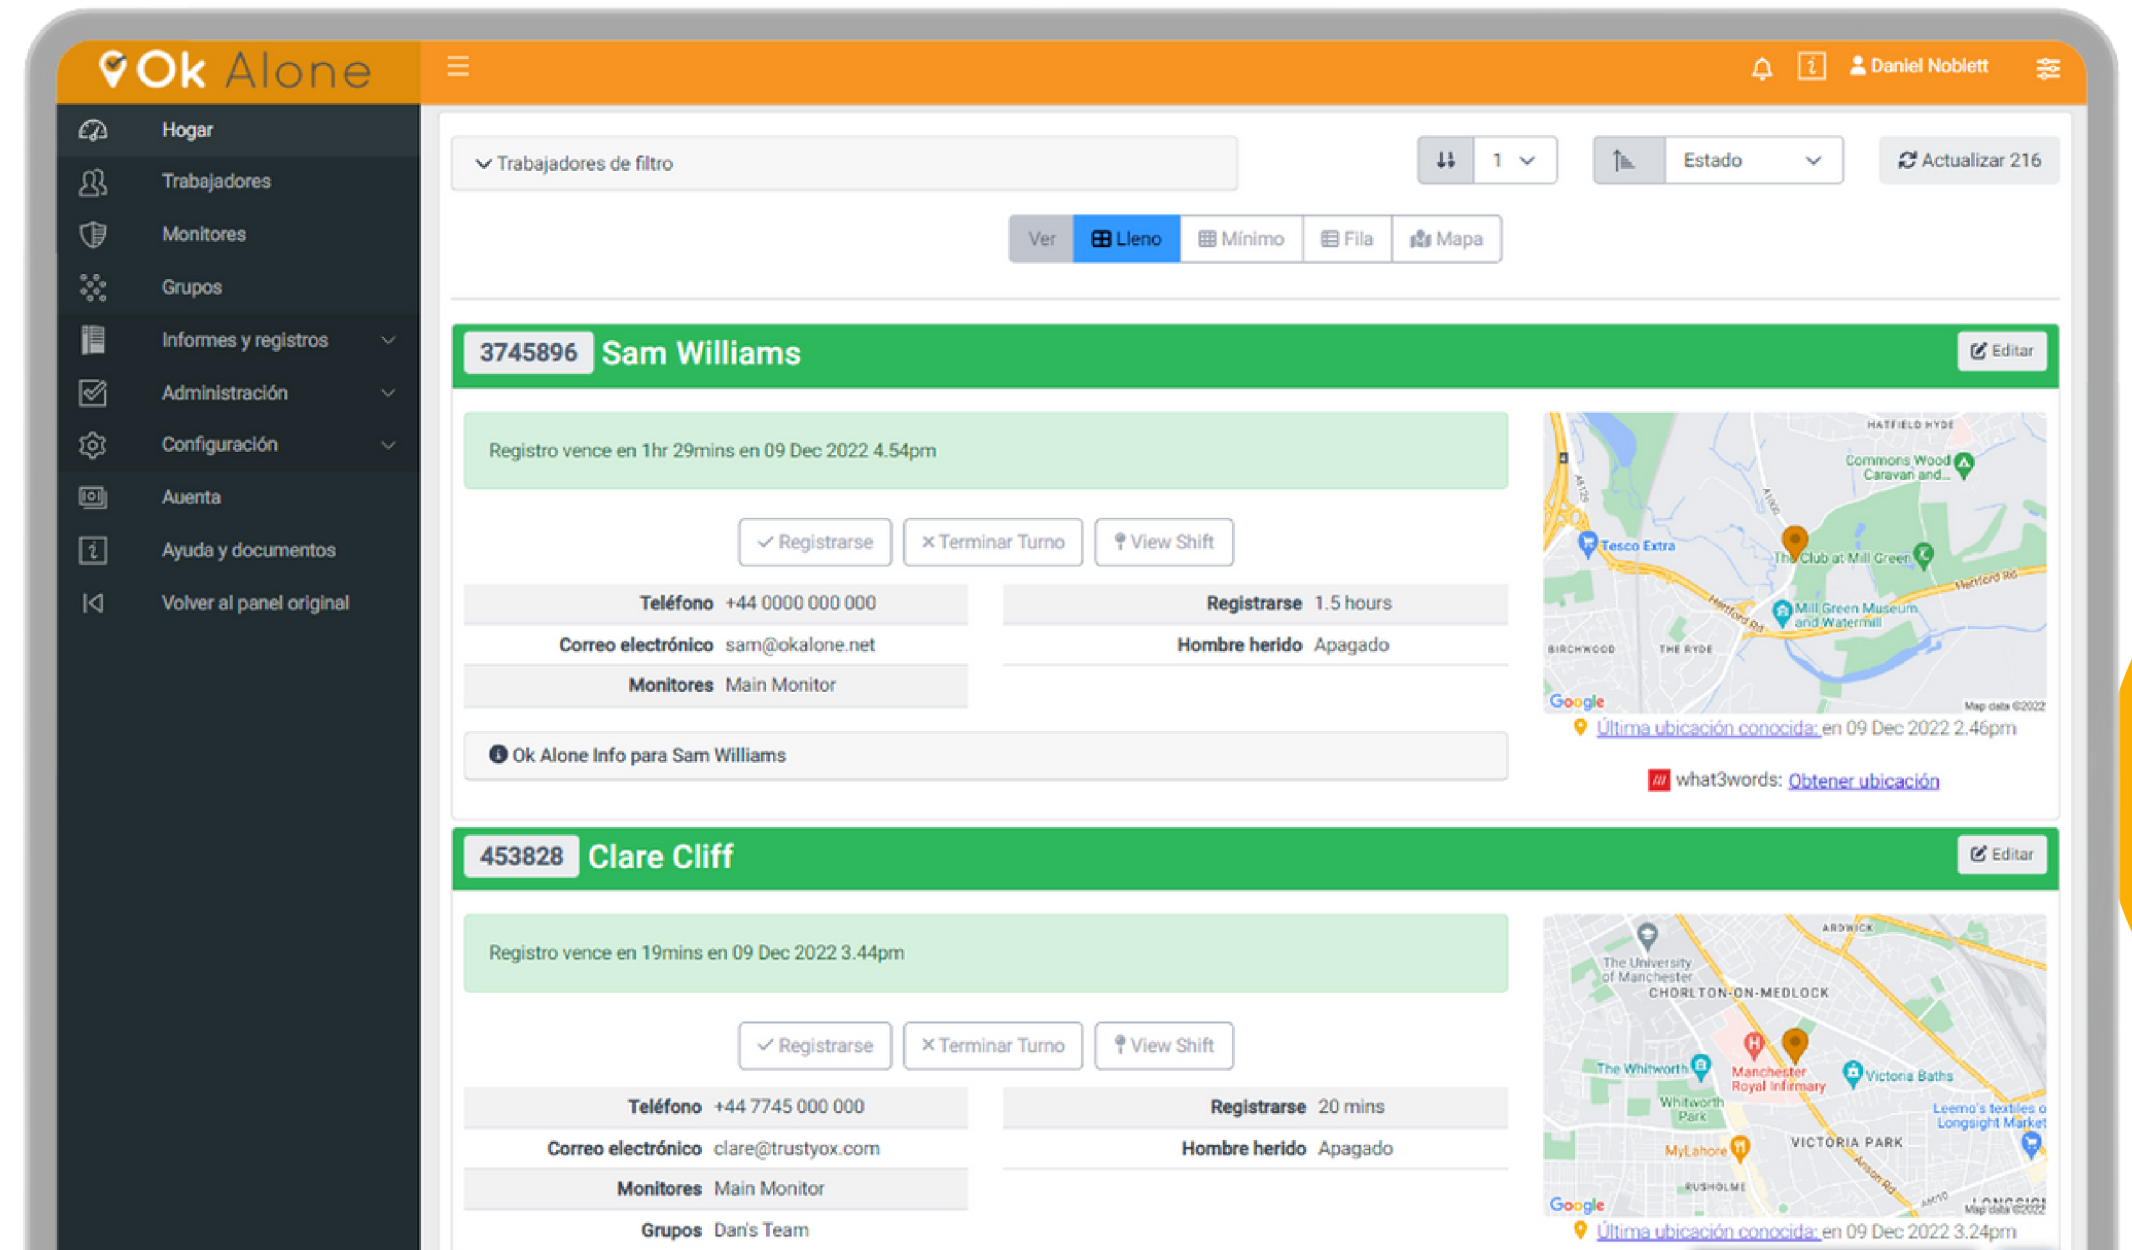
Ok Alone

Daniel Noblett

Hogar
Trabajadores
Monitores
Grupos
Informes y registros
Administración
Configuración
Auenta
Ayuda y documentos
Volver al panel original

Trabajadores de filtro

1

Estado

Actualizar 216

Ver | Lleno | Mínimo | Fila | Mapa

3745896 Sam Williams

Editar

Registro vence en 1hr 29mins en 09 Dec 2022 4.54pm

Registrarse | Terminar Turno | View Shift

| Teléfono | +44 0000 000 000 |
|---|---|
| Correo electrónico | sam@okalone.net |
| Monitores | Main Monitor |

| Registrarse | 1.5 hours |
|---|---|
| Hombre herido | Apagado |

Ok Alone Info para Sam Williams

HATFIELD HYDE
Commons Wood Caravan and...
Tesco Extra
The Club at Mill Green
Mill Green Museum and Watermill
BIRCHWOOD
THE RYDE
Google
Map data ©2022

Última ubicación conocida: en 09 Dec 2022 2.46pm

what3words: Obtener ubicación

453828 Clare Cliff

Editar

Registro vence en 19mins en 09 Dec 2022 3.44pm

Registrarse | Terminar Turno | View Shift

| Teléfono | +44 7745 000 000 |
|---|---|
| Correo electrónico | clare@trustyox.com |
| Monitores | Main Monitor |
| Grupos | Dan's Team |

| Registrarse | 20 mins |
|---|---|
| Hombre herido | Apagado |

ARDWICK
The University of Manchester
CHORLTON-ON-MEDLOCK
The Whitworth
Manchester Royal Infirmary
Victoria Baths
Whitworth Park
MyLahore
VICTORIA PARK
Leemo's textiles o Longsight Market
RUSHOLME
Google
Map data

Última ubicación conocida: en 09 Dec 2022 3.24pm